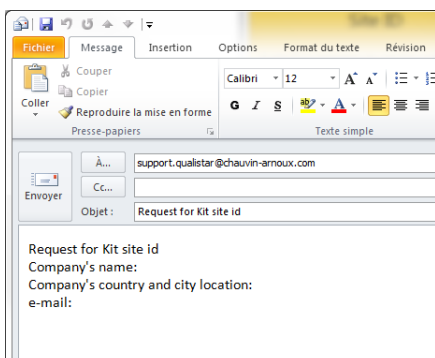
Site ID

Fichier
Message
Insertion
Options
Format du texte
Révision

Coller
Couper
Copier
Reproduire la mise en forme
Presse-papiers

Calibri
12
G
I
S
Texte simple

Envoyer
À...
support.qualistar@chauvin-arnoux.com
Cc...
Objet :
Request for Kit site id

Request for Kit site id
Company's name:
Company's country and city location:
e-mail: